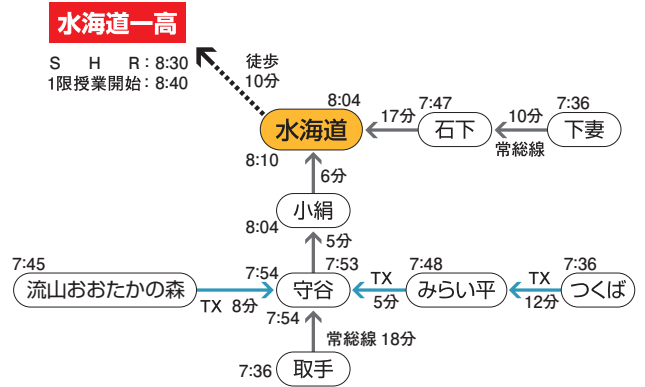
水海道一高

S H R：8:30
1限授業開始：8:40

徒歩
10分

8:04
水海道

7:47
17分
石下

10分

7:36
下妻

常総線

8:10

6分

8:04
小絹

5分

7:45
流山おおたかの森

TX 8分

7:54
守谷

7:53

TX
5分

7:48
みらい平

TX
12分

7:36
つくば

7:54

常総線 18分

7:36
取手